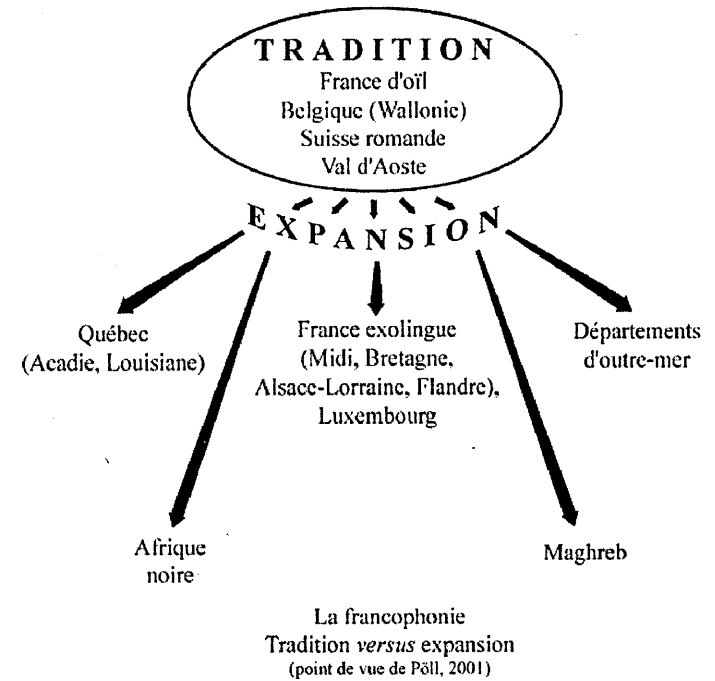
TRADITION
France d'oïl
Belgique (Wallonie)
Suisse romande
Val d'Aoste

EXPANSION

Québec
(Acadie, Louisiane)

France exolingue
(Midi, Bretagne,
Alsace-Lorraine, Flandre),
Luxembourg

Départements
d'outre-mer

Afrique
noire

Maghreb

La francophonie
Tradition *versus* expansion
(point de vue de Pöll, 2001)